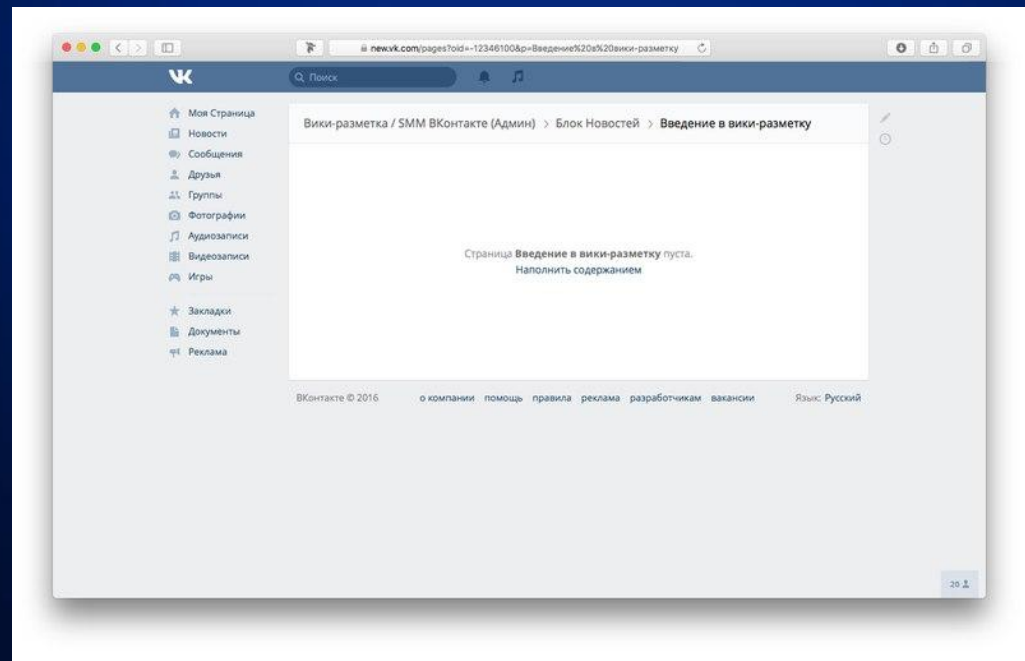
new.vk.com/pages?oid=-12346100&p=Введение%20в%20вики-разметку

VK

Поиск

Моя Страница
Новости
Сообщения
Друзья
Группы
Фотографии
Аудиозаписи
Видеозаписи
Игры

Закладки
Документы
Реклама

Вики-разметка / SMM ВКонтакте (Админ) > Блок Новостей > Введение в вики-разметку

Страница **Введение в вики-разметку** пуста.
Наполнить содержанием

ВКонтакте © 2016

о компании помощь правила реклама разработчикам вакансии

Язык: Русский

20